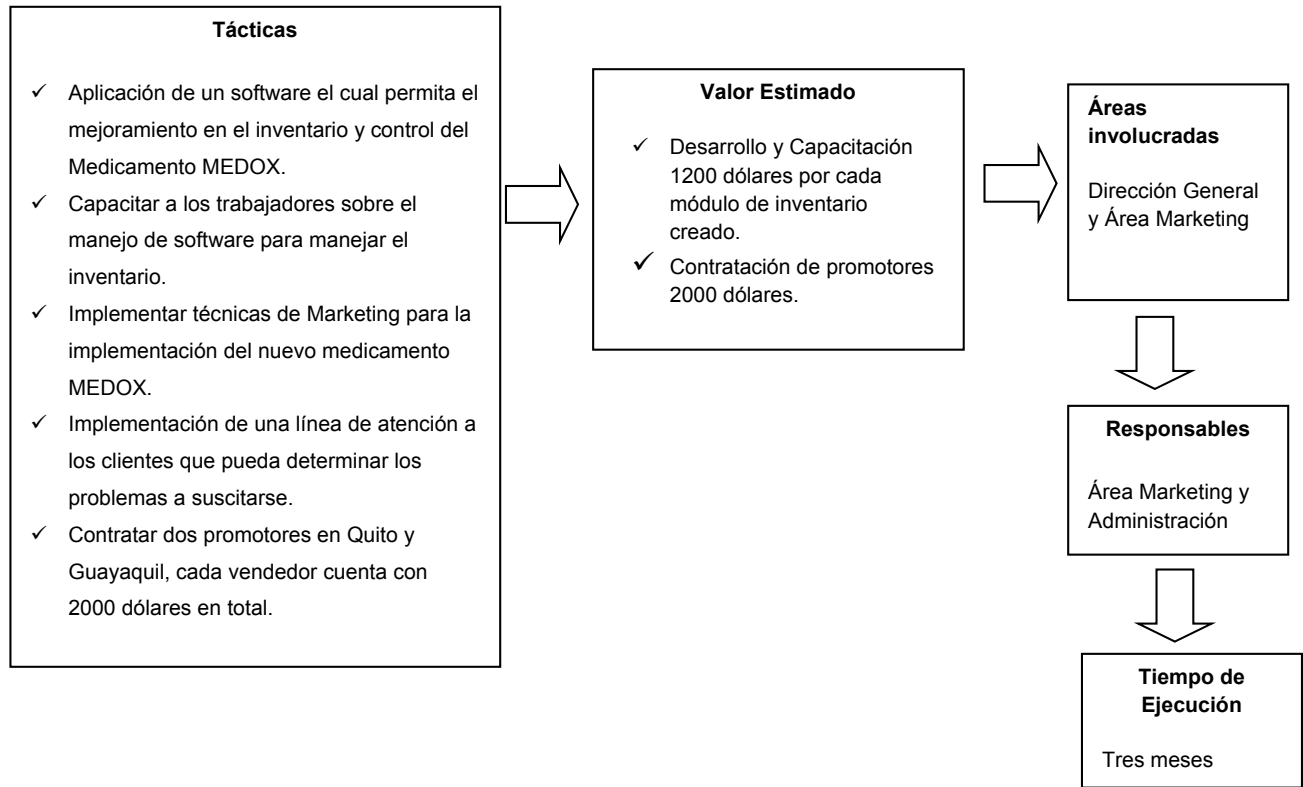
**Tácticas**

✓ Aplicación de un software el cual permita el mejoramiento en el inventario y control del Medicamento MEDOX.
✓ Capacitar a los trabajadores sobre el manejo de software para manejar el inventario.
✓ Implementar técnicas de Marketing para la implementación del nuevo medicamento MEDOX.
✓ Implementación de una línea de atención a los clientes que pueda determinar los problemas a suscitarse.
✓ Contratar dos promotores en Quito y Guayaquil, cada vendedor cuenta con 2000 dólares en total.

**Valor Estimado**

✓ Desarrollo y Capacitación 1200 dólares por cada módulo de inventario creado.
✓ Contratación de promotores 2000 dólares.

**Áreas involucradas**

Dirección General y Área Marketing

**Responsables**

Área Marketing y Administración

**Tiempo de Ejecución**

Tres meses